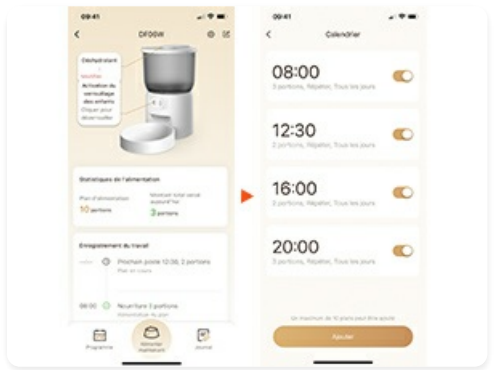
09:41

DF05W

Déshydratant

Modifier

Activation du verrouillage des enfants

Cliquer pour déverrouiller

Statistiques de l'alimentation

Plan d'alimentation

10 portions

Montant total versé aujourd'hui

3 portions

Enregistrement du travail

Prochain poste 12:30, 2 portions

Plan en cours

08:00 Nourriture 2 portions

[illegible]

Programme

Alimenter maintenant

Journal

09:41

Calendrier

08:00

3 portions, Répéter, Tous les jours

12:30

3 portions, Répéter, Tous les jours

16:00

3 portions, Répéter, Tous les jours

20:00

3 portions, Répéter, Tous les jours

Un maximum de 10 plans peut être ajouté

Ajouter